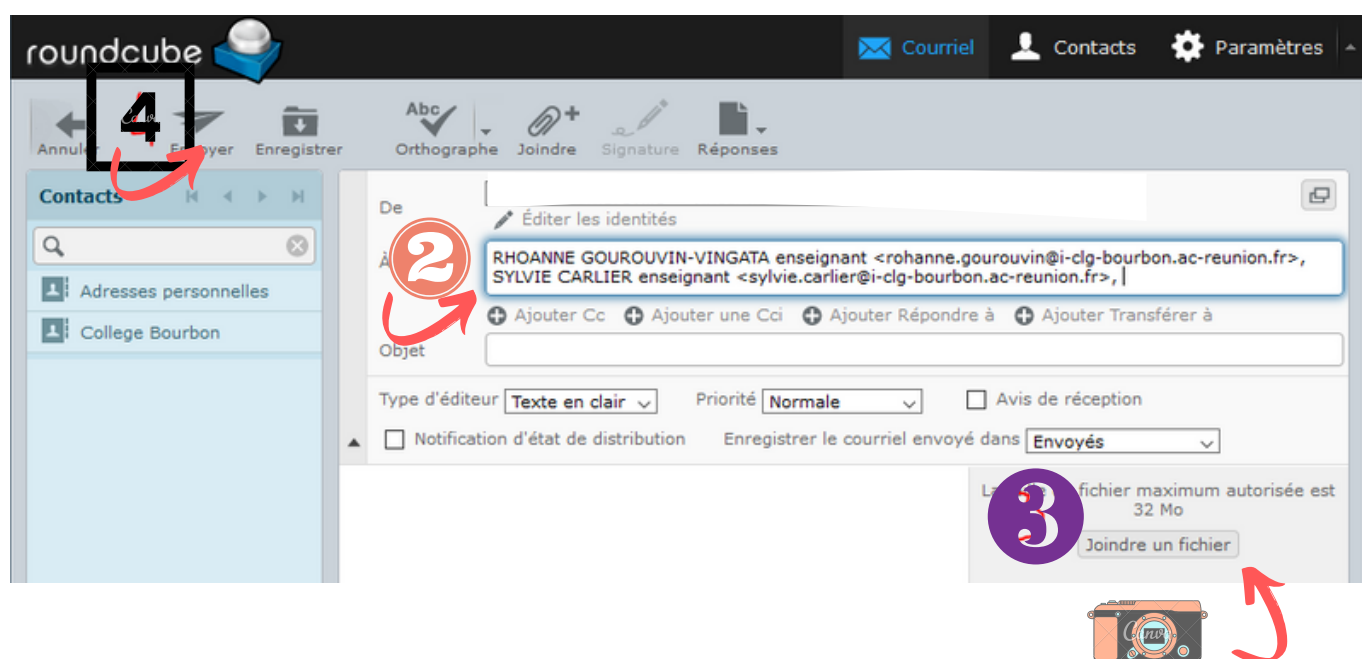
roundcube

Courriel Contacts Paramètres

4

Annuler Envoyer Enregistrer Abc Orthographe Joindre Signature Réponses

Contacts

Adresses personnelles
College Bourbon

De
Éditer les identités
À
2
RHOANNE GOUROUVIN-VINGATA enseignant <rohanne.gourouvin@i-clg-bourbon.ac-reunion.fr>, SYLVIE CARLIER enseignant <sylvie.carlier@i-clg-bourbon.ac-reunion.fr>,
Ajouter Cc Ajouter une Cci Ajouter Répondre à Ajouter Transférer à
Objet

Type d'éditeur Texte en clair Priorité Normale Avis de réception
Notification d'état de distribution Enregistrer le courriel envoyé dans Envoyés

La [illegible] 3 fichier maximum autorisée est 32 Mo
Joindre un fichier

Canva